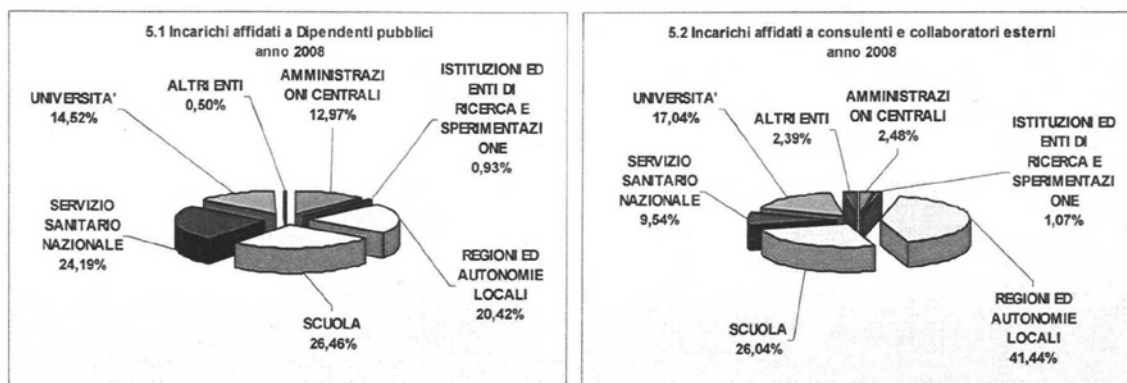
5.1 Incarichi affidati a Dipendenti pubblici
anno 2008

UNIVERSITA'
14,52%

ALTRI ENTI
0,50%

AMMINISTRAZIONI CENTRALI
12,97%

ISTITUZIONI ED ENTI DI RICERCA E SPERIMENTAZIONE
0,93%

SERVIZIO SANITARIO NAZIONALE
24,19%

REGIONI ED AUTONOMIE LOCALI
20,42%

SCUOLA
26,46%

5.2 Incarichi affidati a consulenti e collaboratori esterni
anno 2008

UNIVERSITA'
17,04%

ALTRI ENTI
2,39%

AMMINISTRAZIONI CENTRALI
2,48%

ISTITUZIONI ED ENTI DI RICERCA E SPERIMENTAZIONE
1,07%

SERVIZIO SANITARIO NAZIONALE
9,54%

SCUOLA
26,04%

REGIONI ED AUTONOMIE LOCALI
41,44%